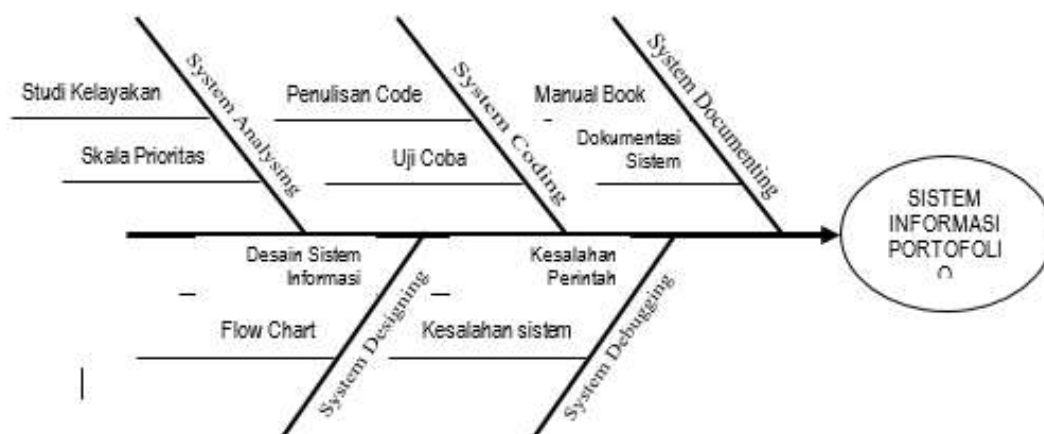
System Analysing

Studi Kelayakan

Skala Prioritas

System Coding

Penulisan Code

Uji Coba

System Documenting

Manual Book

Dokumentasi Sistem

SISTEM INFORMASI PORTOFOLI O

Desain Sistem Informasi

Flow Chart

System Designing

Kesalahan Perintah

Kesalahan sistem

System Debugging